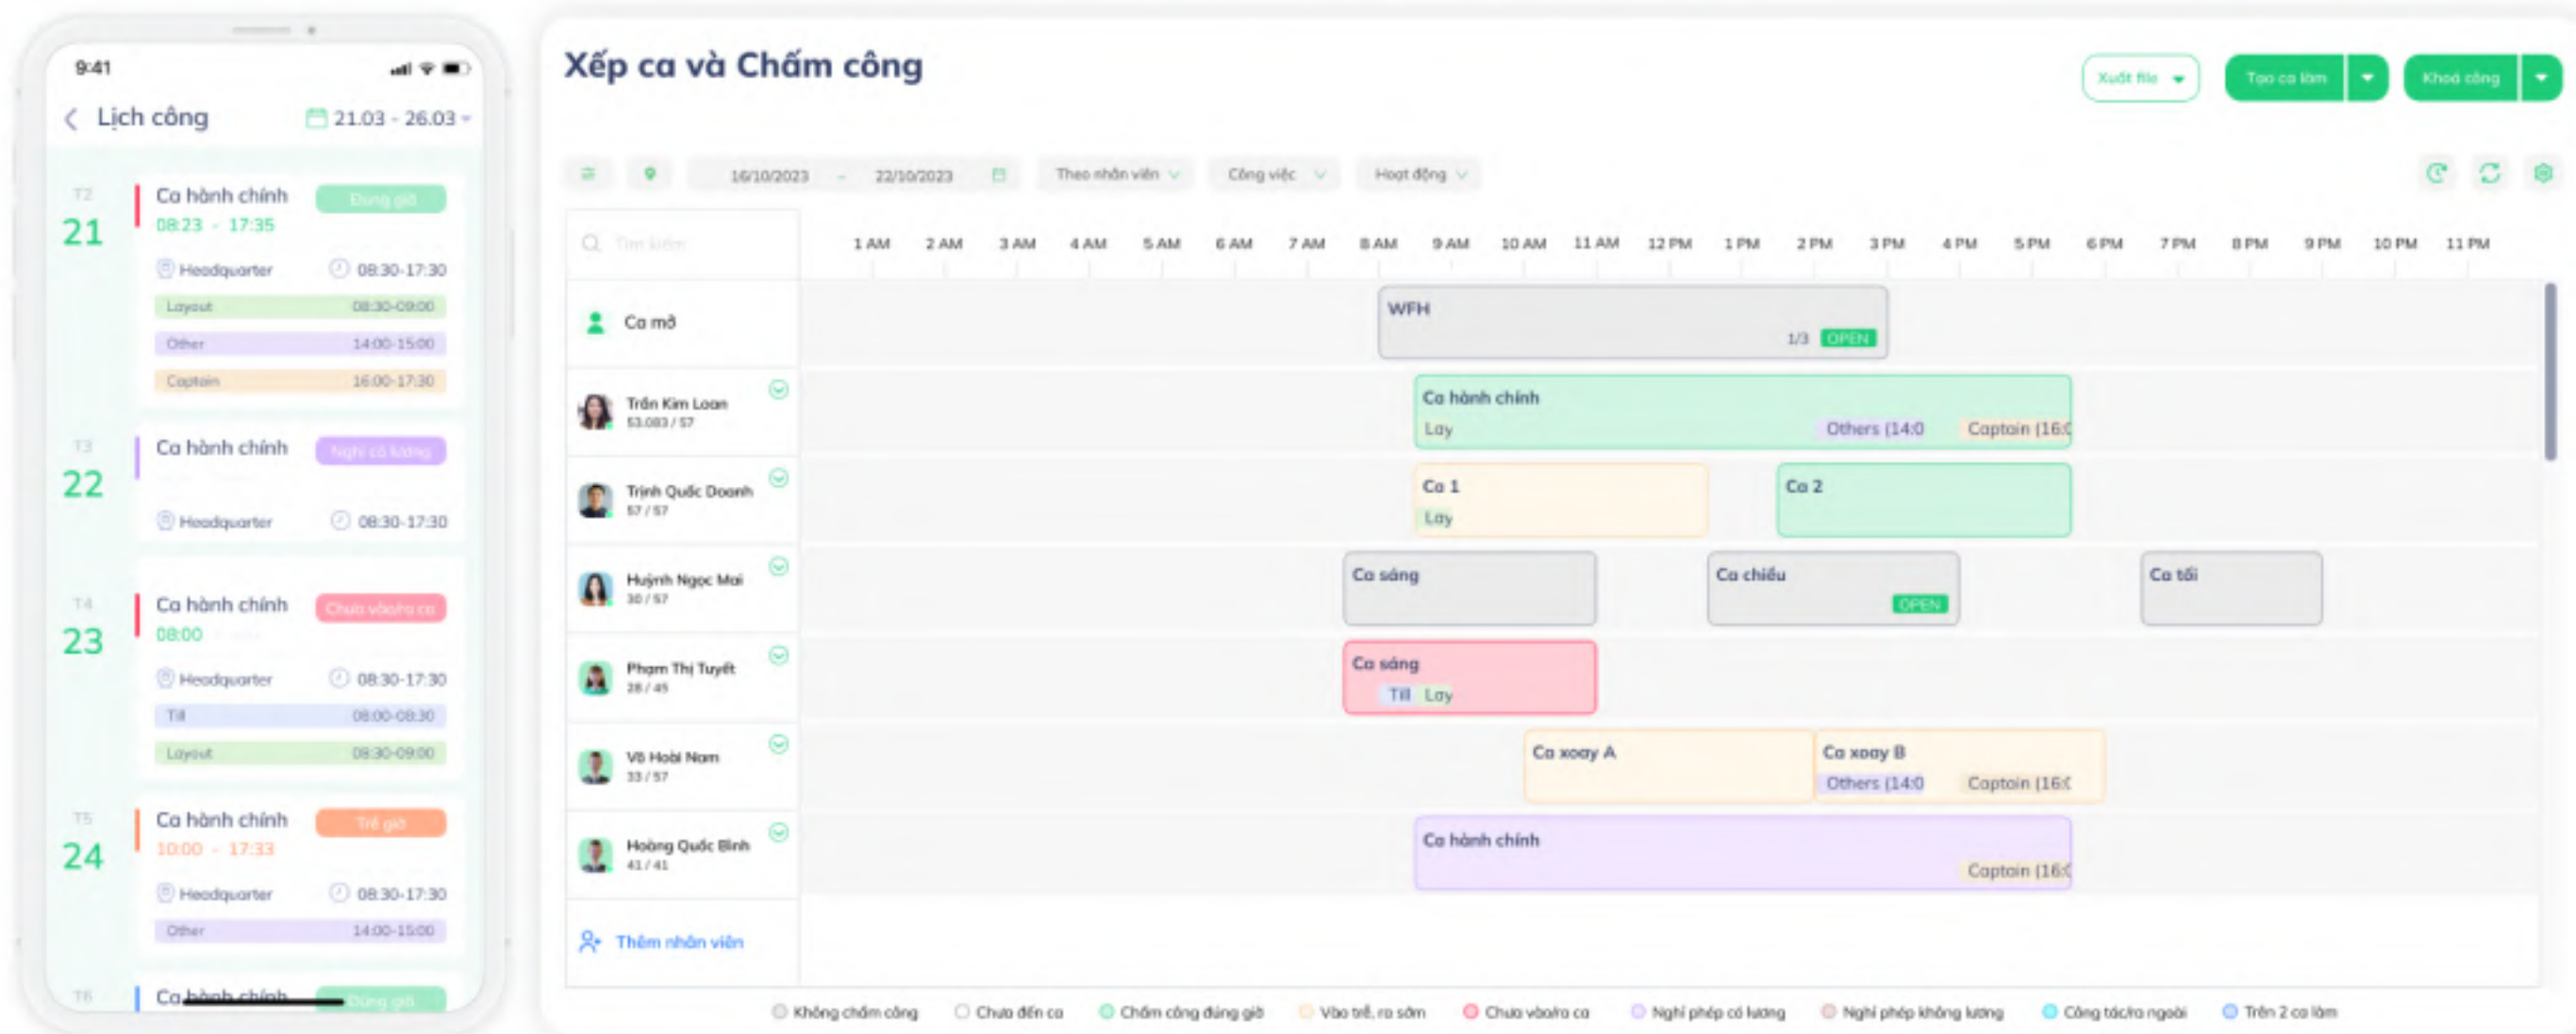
9:41

Lịch công 21.03 - 26.03

T2
21
Ca hành chính
Đúng giờ
08:23 - 17:35
Headquarter 08:30-17:30
Layout 08:30-09:00
Other 14:00-15:00
Captain 16:00-17:30

T3
22
Ca hành chính
Nghỉ có lương
Headquarter 08:30-17:30

T4
23
Ca hành chính
Chưa vào/ra ca
08:00
Headquarter 08:30-17:30
Till 08:00-08:30
Layout 08:30-09:00

T5
24
Ca hành chính
Trễ giờ
10:00 - 17:33
Headquarter 08:30-17:30
Other 14:00-15:00

T6
Ca hành chính
Đúng giờ

Xếp ca và Chấm công

Xuất file
Tạo ca làm
Khoá công

16/10/2023 - 22/10/2023
Theo nhân viên
Công việc
Hoạt động

Tìm kiếm

1 AM 2 AM 3 AM 4 AM 5 AM 6 AM 7 AM 8 AM 9 AM 10 AM 11 AM 12 PM 1 PM 2 PM 3 PM 4 PM 5 PM 6 PM 7 PM 8 PM 9 PM 10 PM 11 PM

Ca mở
WFH
1/3 OPEN

Trần Kim Loan
53.083 / 57
Ca hành chính
Lay
Others (14:0
Captain (16:(

Trịnh Quốc Doanh
57 / 57
Ca 1
Lay
Ca 2

Huỳnh Ngọc Mai
30 / 57
Ca sáng
Ca chiều
OPEN
Ca tối

Phạm Thị Tuyết
28 / 45
Ca sáng
Till Lay

Võ Hoài Nam
33 / 57
Ca xoay A
Ca xoay B
Others (14:0
Captain (16:(

Hoàng Quốc Bình
41 / 41
Ca hành chính
Captain (16:(

Thêm nhân viên

Không chấm công
Chưa đến ca
Chấm công đúng giờ
Vào trễ, ra sớm
Chưa vào/ra ca
Nghỉ phép có lương
Nghỉ phép không lương
Công tác/ra ngoài
Trên 2 ca làm